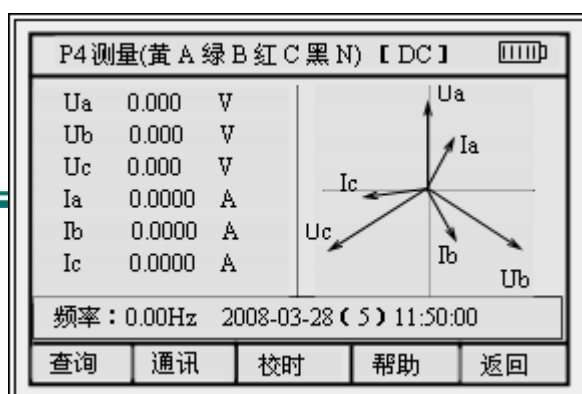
P4测量(黄 A 绿 B 红 C 黑 N) 【DC】

| Ua | 0.000 | V |
|---|---|---|
| Ub | 0.000 | V |
| Uc | 0.000 | V |
| Ia | 0.0000 | A |
| Ib | 0.0000 | A |
| Ic | 0.0000 | A |

Ua
Ia
Ic
Uc
Ib
Ub

频率：0.00Hz 2008-03-28（5）11:50:00

查询 通讯 校时 帮助 返回